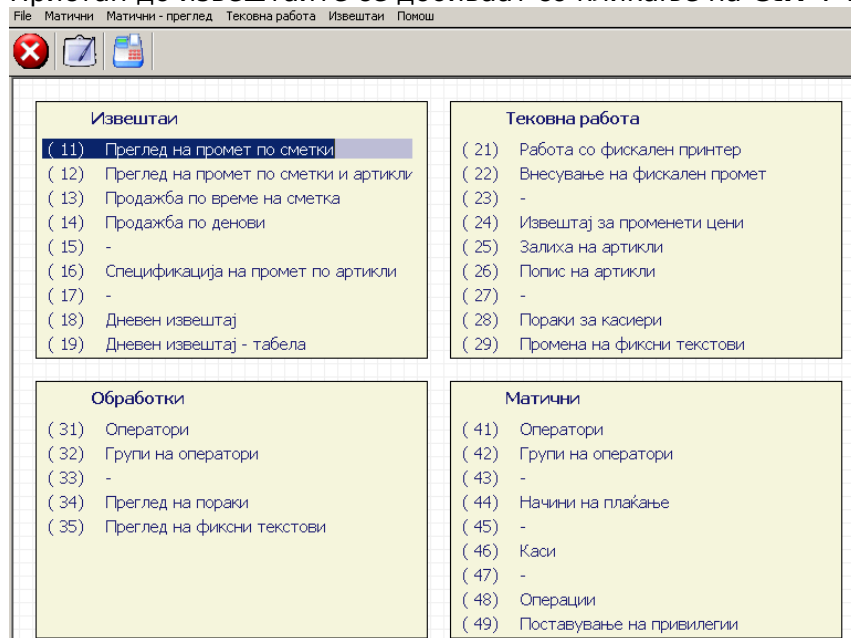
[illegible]

File Матични Матични - преглед Тековна работа Извештаи Помош

Извештаи

( 11) Преглед на промет по сметки
( 12) Преглед на промет по сметки и артикли
( 13) Продажба по време на сметка
( 14) Продажба по денови
( 15) -
( 16) Спецификација на промет по артикли
( 17) -
( 18) Дневен извештај
( 19) Дневен извештај - табела

Тековна работа

( 21) Работа со фискален принтер
( 22) Внесување на фискален промет
( 23) -
( 24) Извештај за променети цени
( 25) Залиха на артикли
( 26) Попис на артикли
( 27) -
( 28) Пораки за касиери
( 29) Промена на фиксни текстови

Обработки

( 31) Оператори
( 32) Групи на оператори
( 33) -
( 34) Преглед на пораки
( 35) Преглед на фиксни текстови

Матични

( 41) Оператори
( 42) Групи на оператори
( 43) -
( 44) Начини на плаќање
( 45) -
( 46) Каси
( 47) -
( 48) Операции
( 49) Поставување на привилегии